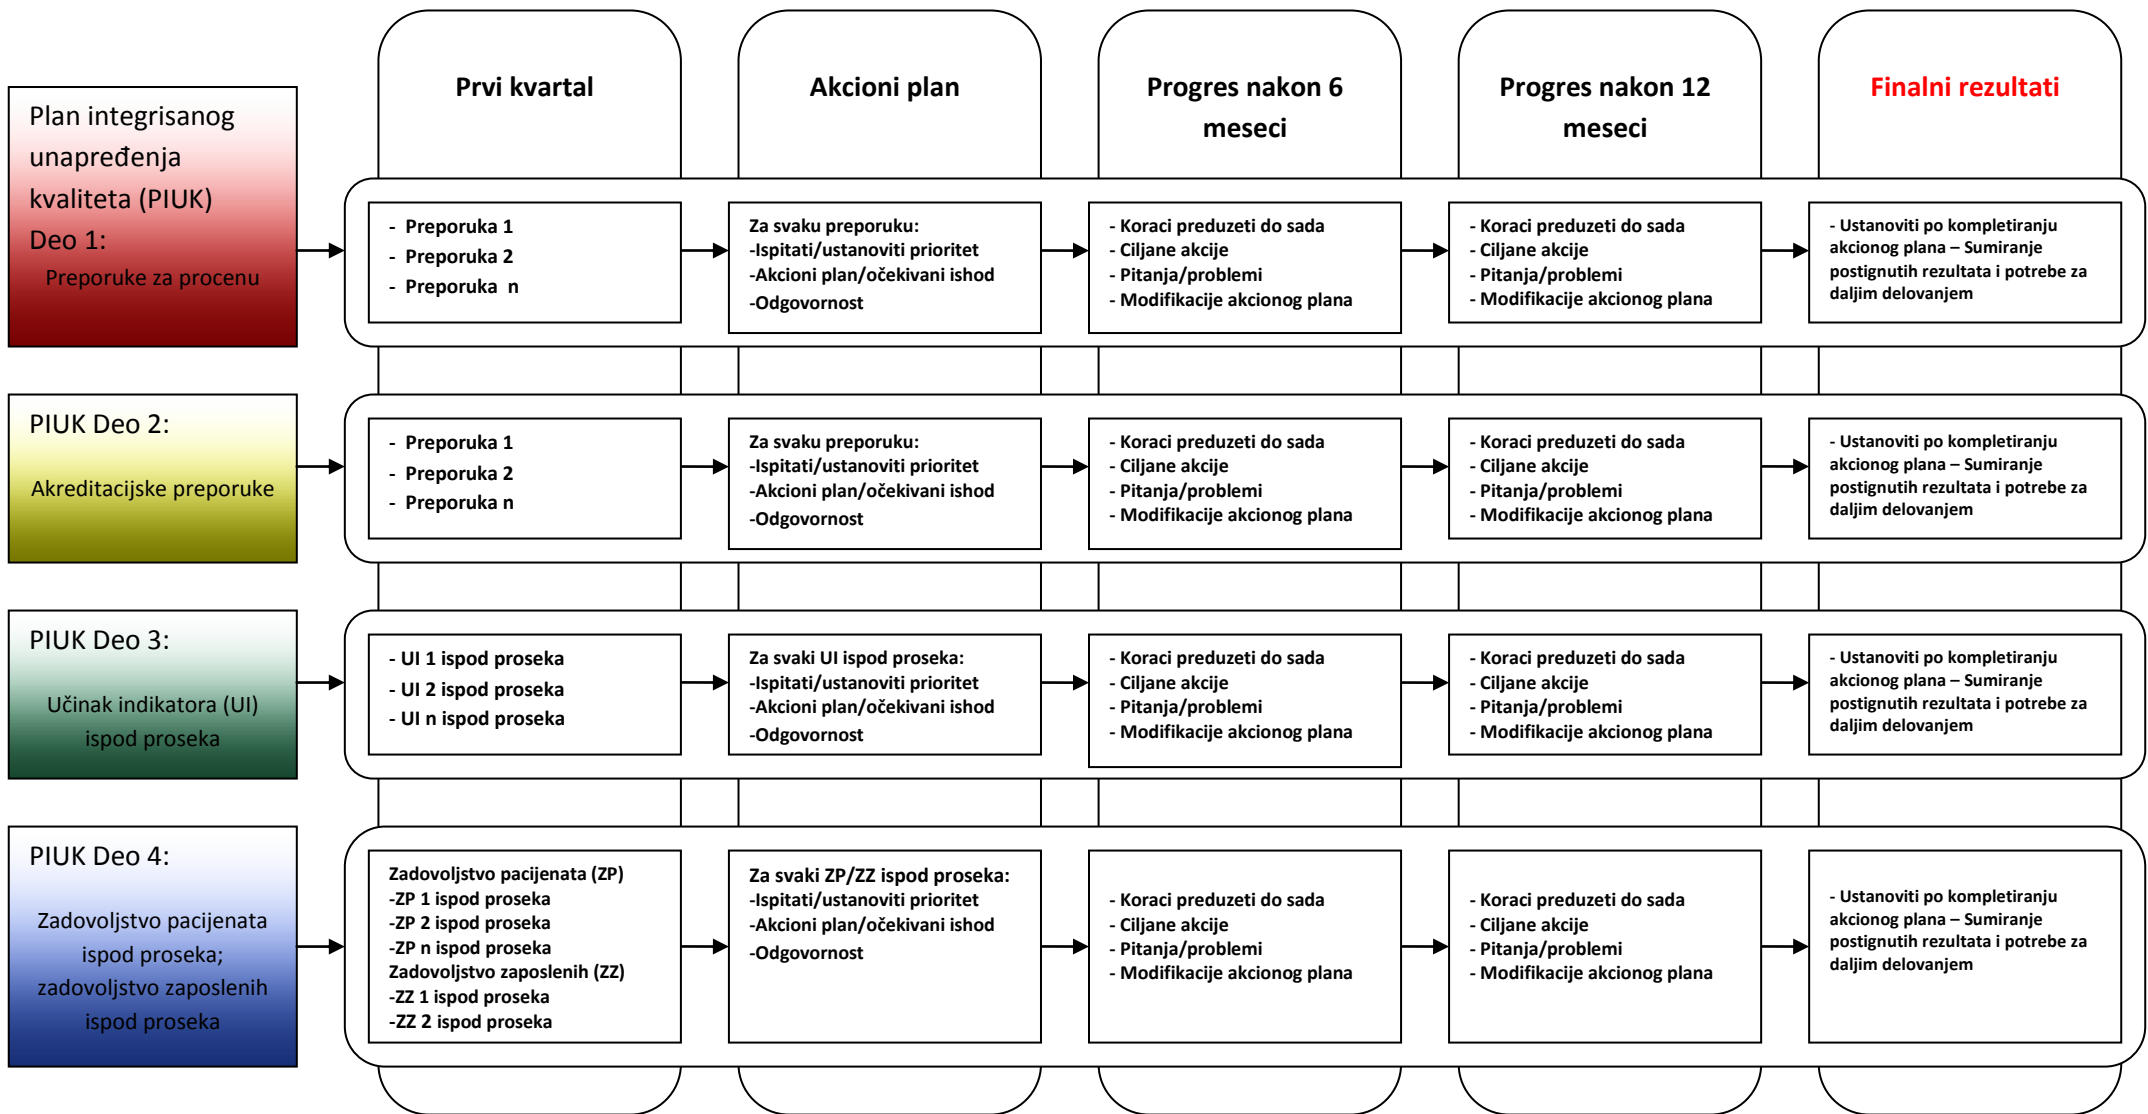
Prvi kvartal

Akcioni plan

Progres nakon 6 meseci

Progres nakon 12 meseci

Finalni rezultati

Plan integrisanog unapređenja kvaliteta (PIUK) Deo 1:
Preporuke za procenu

- Preporuka 1
- Preporuka 2
- Preporuka n

Za svaku preporuku:
-Ispitati/ustanoviti prioritet
-Akcioni plan/očekivani ishod
-Odgovornost

- Koraci preduzeti do sada
- Ciljane akcije
- Pitanja/problemi
- Modifikacije akcionog plana

- Koraci preduzeti do sada
- Ciljane akcije
- Pitanja/problemi
- Modifikacije akcionog plana

- Ustanoviti po kompletiranju akcionog plana – Sumiranje postignutih rezultata i potrebe za daljim delovanjem

PIUK Deo 2:
Akreditacijske preporuke

- Preporuka 1
- Preporuka 2
- Preporuka n

Za svaku preporuku:
-Ispitati/ustanoviti prioritet
-Akcioni plan/očekivani ishod
-Odgovornost

- Koraci preduzeti do sada
- Ciljane akcije
- Pitanja/problemi
- Modifikacije akcionog plana

- Koraci preduzeti do sada
- Ciljane akcije
- Pitanja/problemi
- Modifikacije akcionog plana

- Ustanoviti po kompletiranju akcionog plana – Sumiranje postignutih rezultata i potrebe za daljim delovanjem

PIUK Deo 3:
Učinak indikatora (UI) ispod proseka

- UI 1 ispod proseka
- UI 2 ispod proseka
- UI n ispod proseka

Za svaki UI ispod proseka:
-Ispitati/ustanoviti prioritet
-Akcioni plan/očekivani ishod
-Odgovornost

- Koraci preduzeti do sada
- Ciljane akcije
- Pitanja/problemi
- Modifikacije akcionog plana

- Koraci preduzeti do sada
- Ciljane akcije
- Pitanja/problemi
- Modifikacije akcionog plana

- Ustanoviti po kompletiranju akcionog plana – Sumiranje postignutih rezultata i potrebe za daljim delovanjem

PIUK Deo 4:
Zadovoljstvo pacijenata ispod proseka; zadovoljstvo zaposlenih ispod proseka

Zadovoljstvo pacijenata (ZP)
-ZP 1 ispod proseka
-ZP 2 ispod proseka
-ZP n ispod proseka
Zadovoljstvo zaposlenih (ZZ)
-ZZ 1 ispod proseka
-ZZ 2 ispod proseka

Za svaki ZP/ZZ ispod proseka:
-Ispitati/ustanoviti prioritet
-Akcioni plan/očekivani ishod
-Odgovornost

- Koraci preduzeti do sada
- Ciljane akcije
- Pitanja/problemi
- Modifikacije akcionog plana

- Koraci preduzeti do sada
- Ciljane akcije
- Pitanja/problemi
- Modifikacije akcionog plana

- Ustanoviti po kompletiranju akcionog plana – Sumiranje postignutih rezultata i potrebe za daljim delovanjem